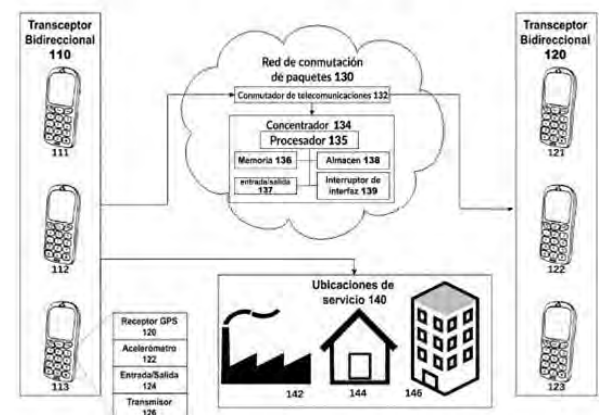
Transceptor Bidireccional 110

111

112

113

Receptor GPS 120

Acelerómetro 122

Entrada/Salida 124

Transmisor 126

Red de conmutación de paquetes 130

Conmutador de telecomunicaciones 132

Concentrador 134

Procesador 135

Memoria 136

Almacen 138

entrada/salida 137

Interruptor de interfaz 139

Ubicaciones de servicio 140

142

144

146

Transceptor Bidireccional 120

121

122

123